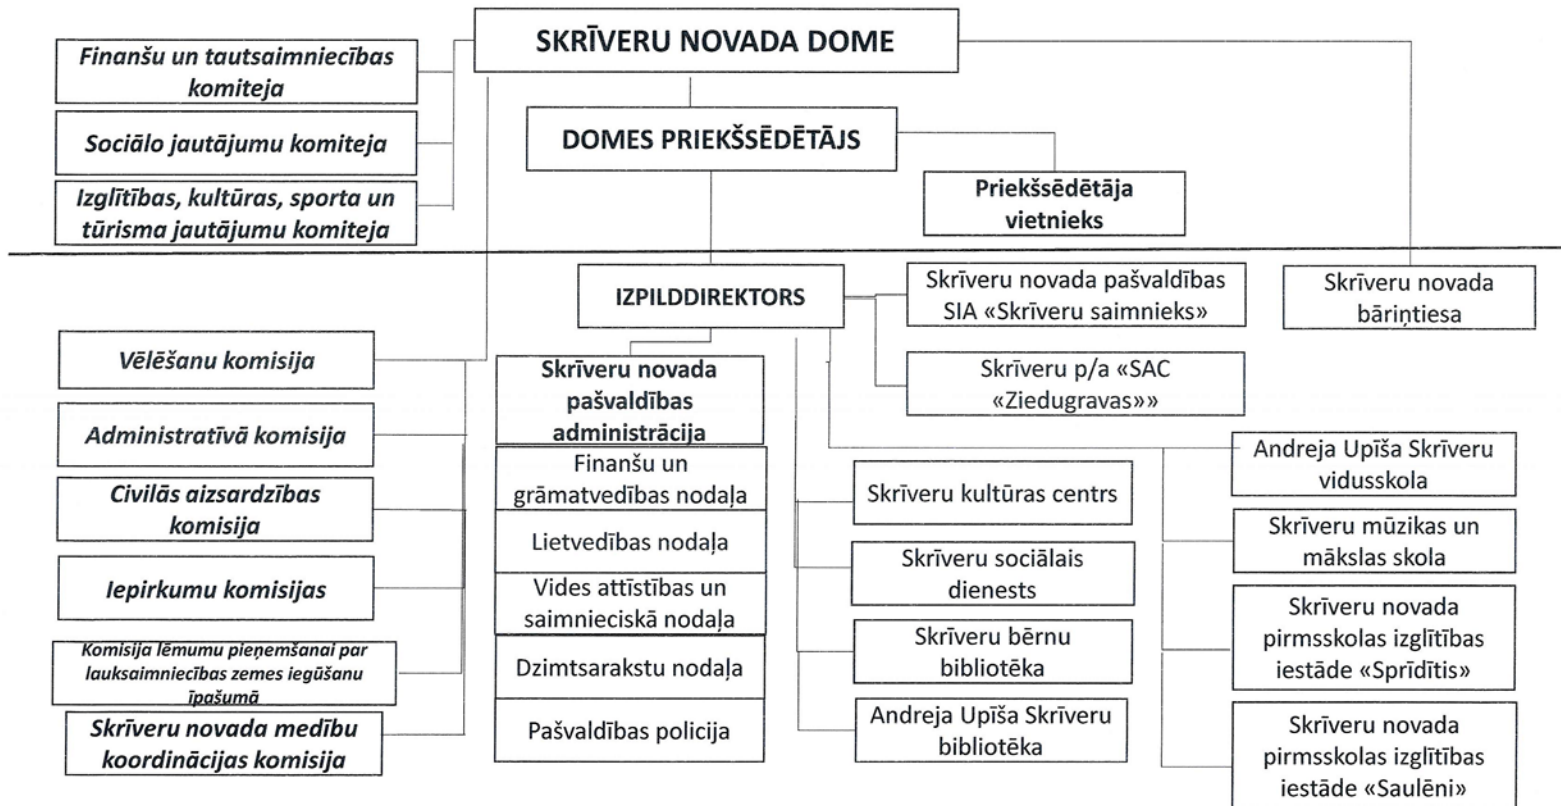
SKRĪVERU NOVADA DOME

Finanšu un tautsaimniecības komiteja

Sociālo jautājumu komiteja

Izglītības, kultūras, sporta un tūrisma jautājumu komiteja

DOMES PRIEKŠSĒDĒTĀJS

Priekšsēdētāja vietnieks

IZPILDDIREKTORS

Skrīveru novada pašvaldības SIA «Skrīveru saimnieks»

Skrīveru p/a «SAC «Ziedugravas»»

Skrīveru novada bāriņtiesa

Vēlēšanu komisija

Administratīvā komisija

Civilās aizsardzības komisija

Iepirkumu komisijas

Komisija lēmumu pieņemšanai par lauksaimniecības zemes iegūšanu īpašumā

Skrīveru novada medību koordinācijas komisija

Skrīveru novada pašvaldības administrācija

Finanšu un grāmatvedības nodaļa

Lietvedības nodaļa

Vides attīstības un saimnieciskā nodaļa

Dzimtsarakstu nodaļa

Pašvaldības policija

Skrīveru kultūras centrs

Skrīveru sociālais dienests

Skrīveru bērnu bibliotēka

Andreja Upīša Skrīveru bibliotēka

Andreja Upīša Skrīveru vidusskola

Skrīveru mūzikas un mākslas skola

Skrīveru novada pirmsskolas izglītības iestāde «Sprīdītis»

Skrīveru novada pirmsskolas izglītības iestāde «Saulēni»